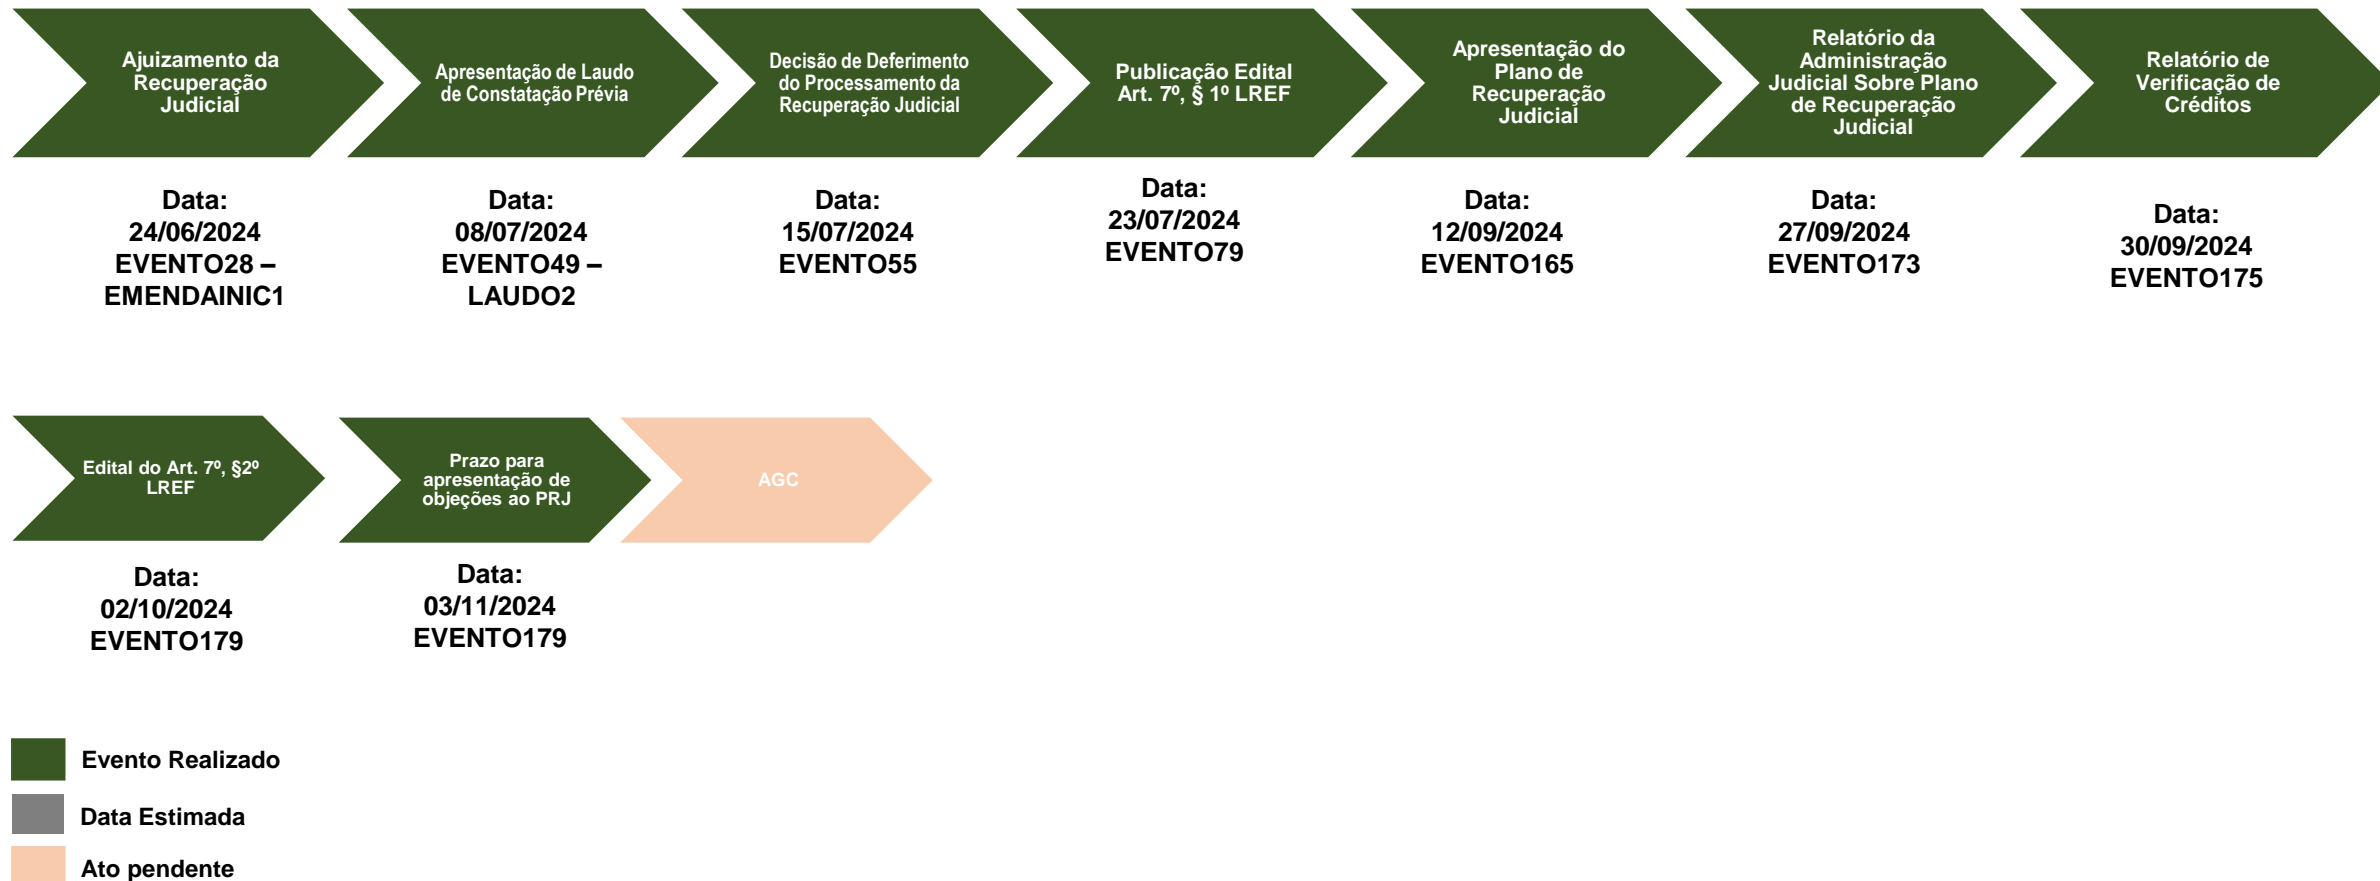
Ajuizamento da Recuperação Judicial

Data: 24/06/2024 EVENTO28 – EMENDAINIC1

Apresentação de Laudo de Constatação Prévia

Data: 08/07/2024 EVENTO49 – LAUDO2

Decisão de Deferimento do Processamento da Recuperação Judicial

Data: 15/07/2024 EVENTO55

Publicação Edital Art. 7º, § 1º LREF

Data: 23/07/2024 EVENTO79

Apresentação do Plano de Recuperação Judicial

Data: 12/09/2024 EVENTO165

Relatório da Administração Judicial Sobre Plano de Recuperação Judicial

Data: 27/09/2024 EVENTO173

Relatório de Verificação de Créditos

Data: 30/09/2024 EVENTO175

Edital do Art. 7º, §2º LREF

Data: 02/10/2024 EVENTO179

Prazo para apresentação de objeções ao PRJ

Data: 03/11/2024 EVENTO179

AGC

Evento Realizado

Data Estimada

Ato pendente